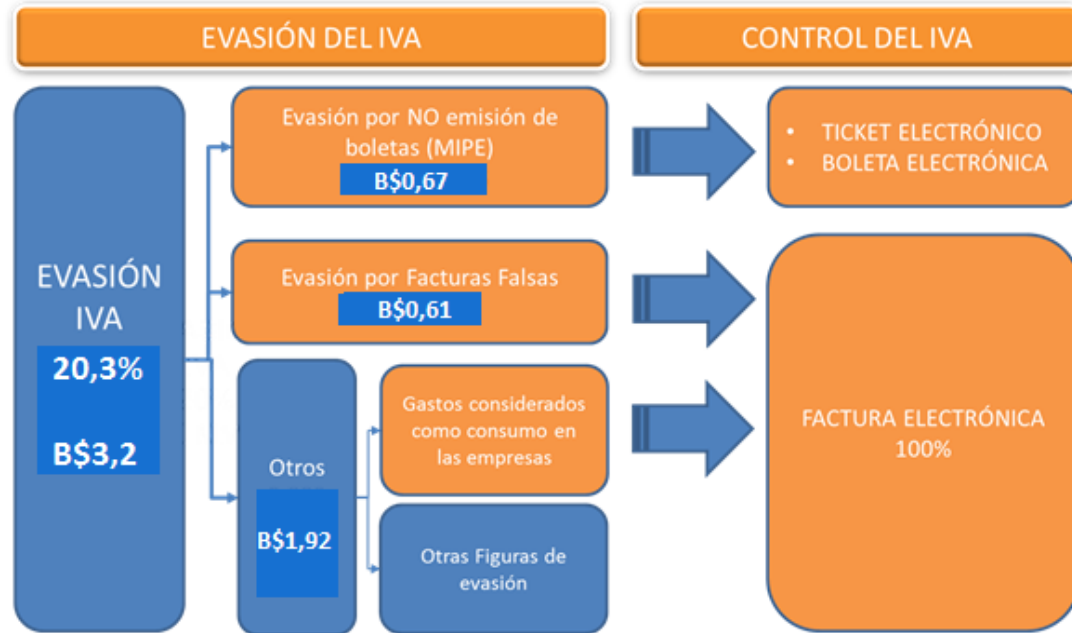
EVASIÓN DEL IVA

CONTROL DEL IVA

EVASIÓN IVA
20,3%
B$3,2

Evasión por NO emisión de boletas (MIPE)
B$0,67

• TICKET ELECTRÓNICO
• BOLETA ELECTRÓNICA

Evasión por Facturas Falsas
B$0,61

Otros
B$1,92

Gastos considerados como consumo en las empresas

Otras Figuras de evasión

FACTURA ELECTRÓNICA
100%